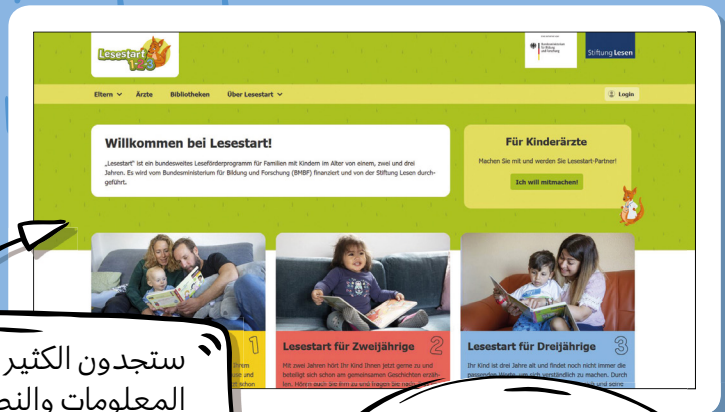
Lesestart 1-2-3

Bundesministerium für Bildung und Forschung

Stiftung Lesen

Eltern Ärzte Bibliotheken Über Lesestart

Login

Willkommen bei Lesestart!

„Lesestart" ist ein bundesweites Leseförderprogramm für Familien mit Kindern im Alter von einem, zwei und drei Jahren. Es wird vom Bundesministerium für Bildung und Forschung (BMBF) finanziert und von der Stiftung Lesen durchgeführt.

Für Kinderärzte

Machen Sie mit und werden Sie Lesestart-Partner!

Ich will mitmachen!

1

Lesestart für Zweijährige 2

Mit zwei Jahren hört Ihr Kind Ihnen jetzt gerne zu und beteiligt sich schon am gemeinsamen Geschichten erzählen. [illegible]

Lesestart für Dreijährige 3

Ihr Kind ist drei Jahre alt und findet noch nicht immer die passenden Worte, um sich verständlich zu machen. Durch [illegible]

ستجدون الكثير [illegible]
المعلومات والنص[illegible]